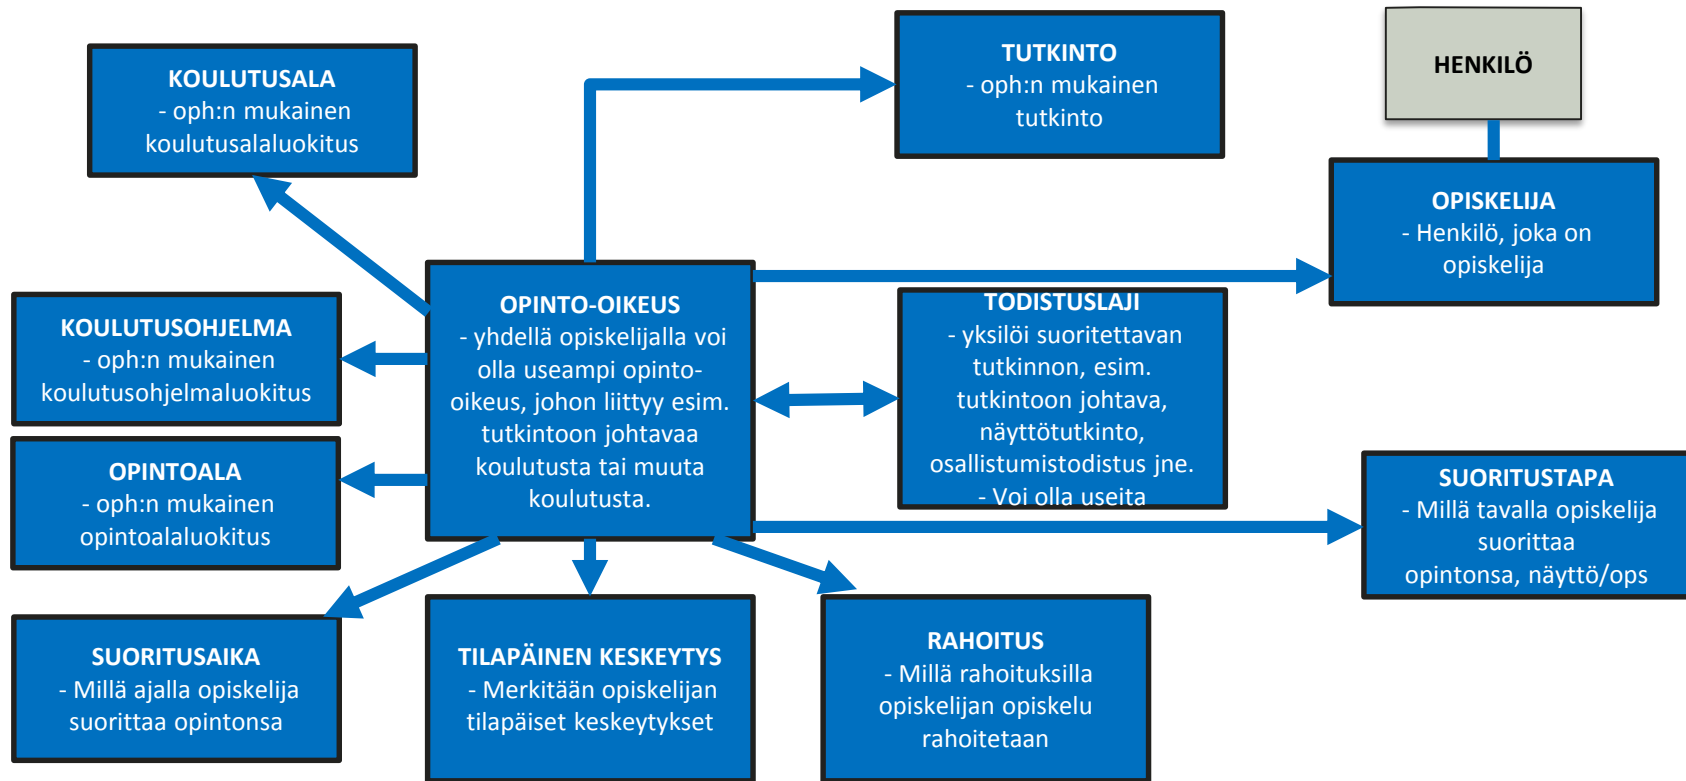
KOULUTUSALA
- oph:n mukainen koulutusalaluokitus

TUTKINTO
- oph:n mukainen tutkinto

HENKILÖ

OPISKELIJA
- Henkilö, joka on opiskelija

KOULUTUSOHJELMA
- oph:n mukainen koulutusohjelmaluokitus

OPINTO-OIKEUS
- yhdellä opiskelijalla voi olla useampi opinto-oikeus, johon liittyy esim. tutkintoon johtavaa koulutusta tai muuta koulutusta.

TODISTUSLAJI
- yksilöi suoritettavan tutkinnon, esim. tutkintoon johtava, näyttötutkinto, osallistumistodistus jne.
- Voi olla useita

OPINTOALA
- oph:n mukainen opintoalaluokitus

SUORITUSTAPA
- Millä tavalla opiskelija suorittaa opintonsa, näyttö/ops

SUORITUSAIKA
- Millä ajalla opiskelija suorittaa opintonsa

TILAPÄINEN KESKEYTYS
- Merkitään opiskelijan tilapäiset keskeytykset

RAHOITUS
- Millä rahoituksilla opiskelijan opiskelu rahoitetaan